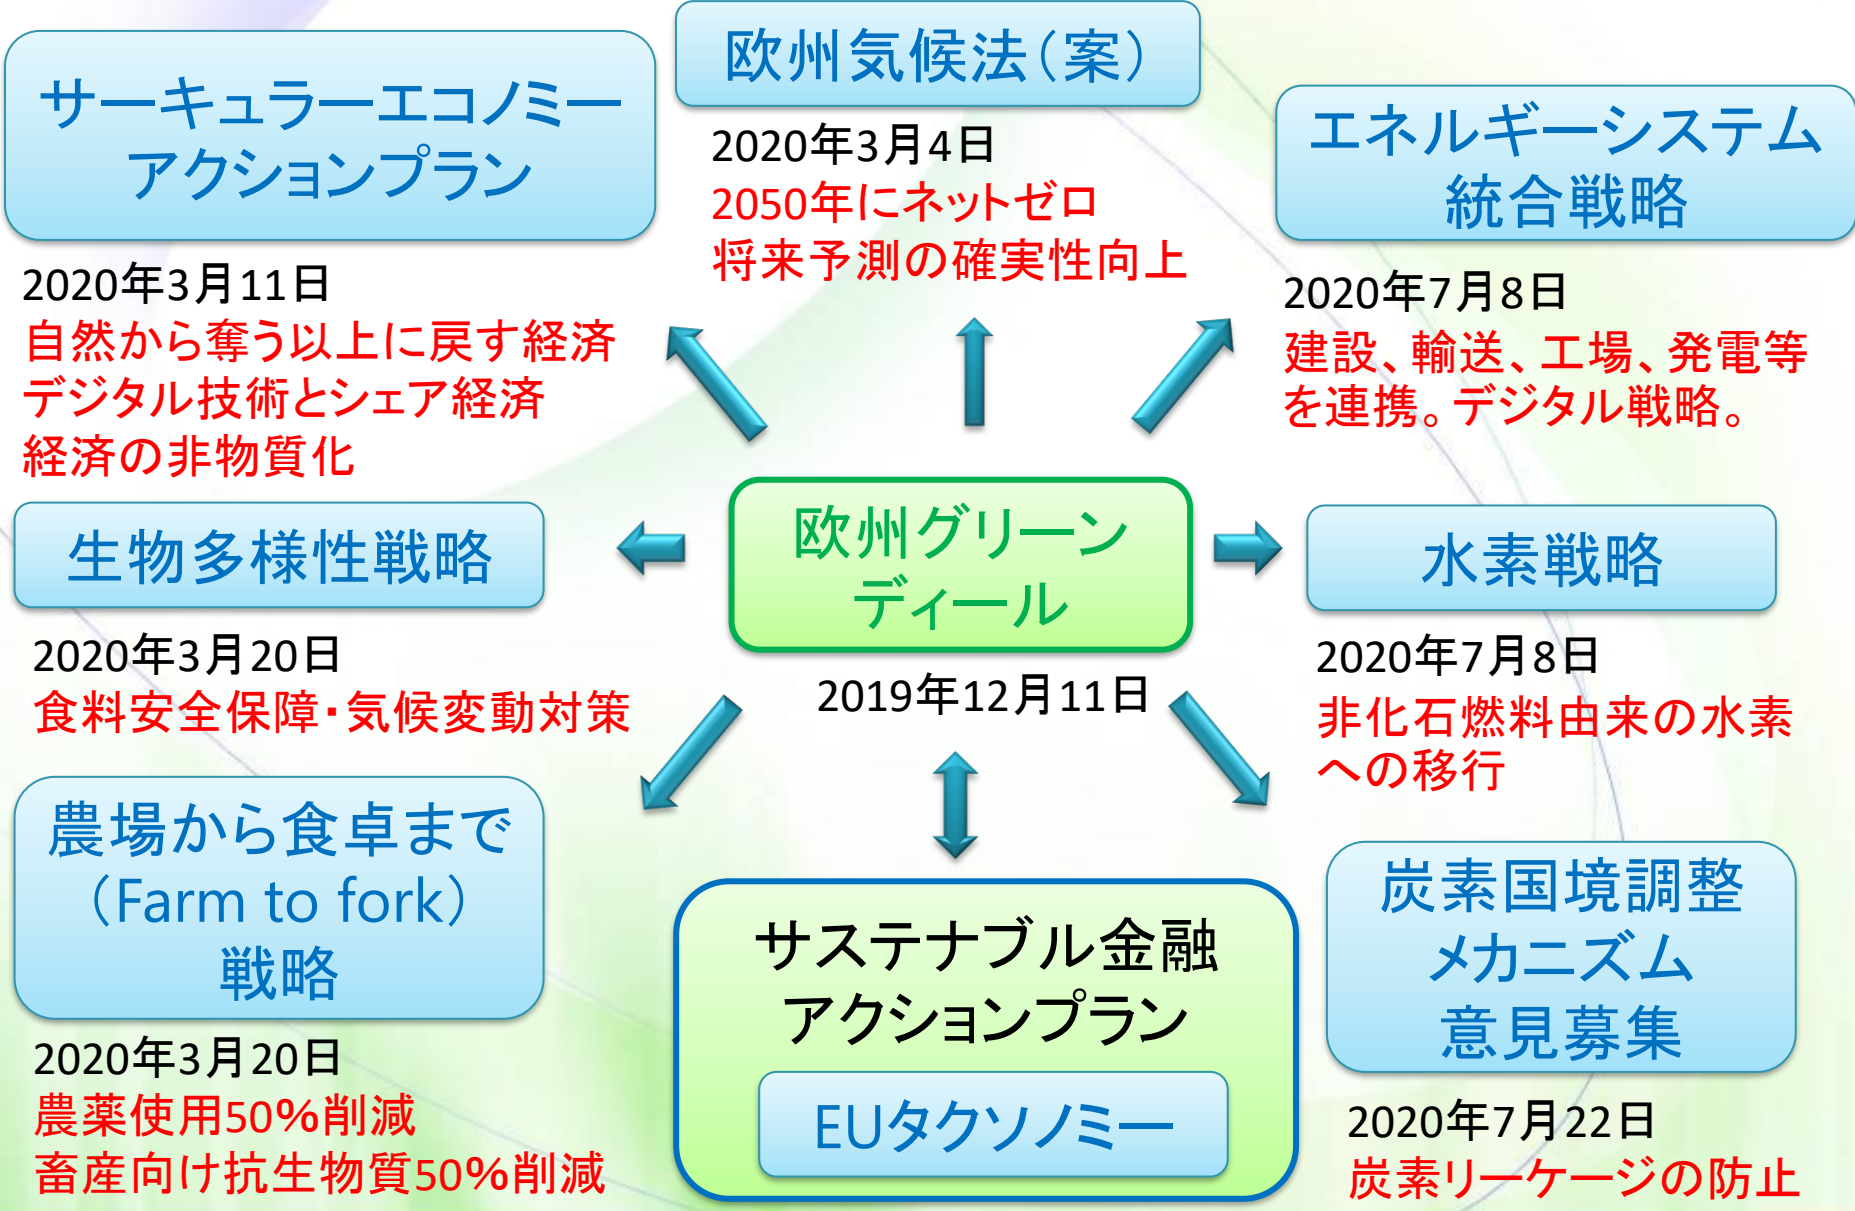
サーキュラーエコノミーアクションプラン

2020年3月11日
自然から奪う以上に戻す経済
デジタル技術とシェア経済
経済の非物質化

欧州気候法(案)

2020年3月4日
2050年にネットゼロ
将来予測の確実性向上

エネルギーシステム統合戦略

2020年7月8日
建設、輸送、工場、発電等を連携。デジタル戦略。

生物多様性戦略

2020年3月20日
食料安全保障・気候変動対策

欧州グリーンディール

2019年12月11日

水素戦略

2020年7月8日
非化石燃料由来の水素への移行

農場から食卓まで(Farm to fork)戦略

2020年3月20日
農薬使用50%削減
畜産向け抗生物質50%削減

サステナブル金融アクションプラン

EUタクソノミー

炭素国境調整メカニズム意見募集

2020年7月22日
炭素リーケージの防止